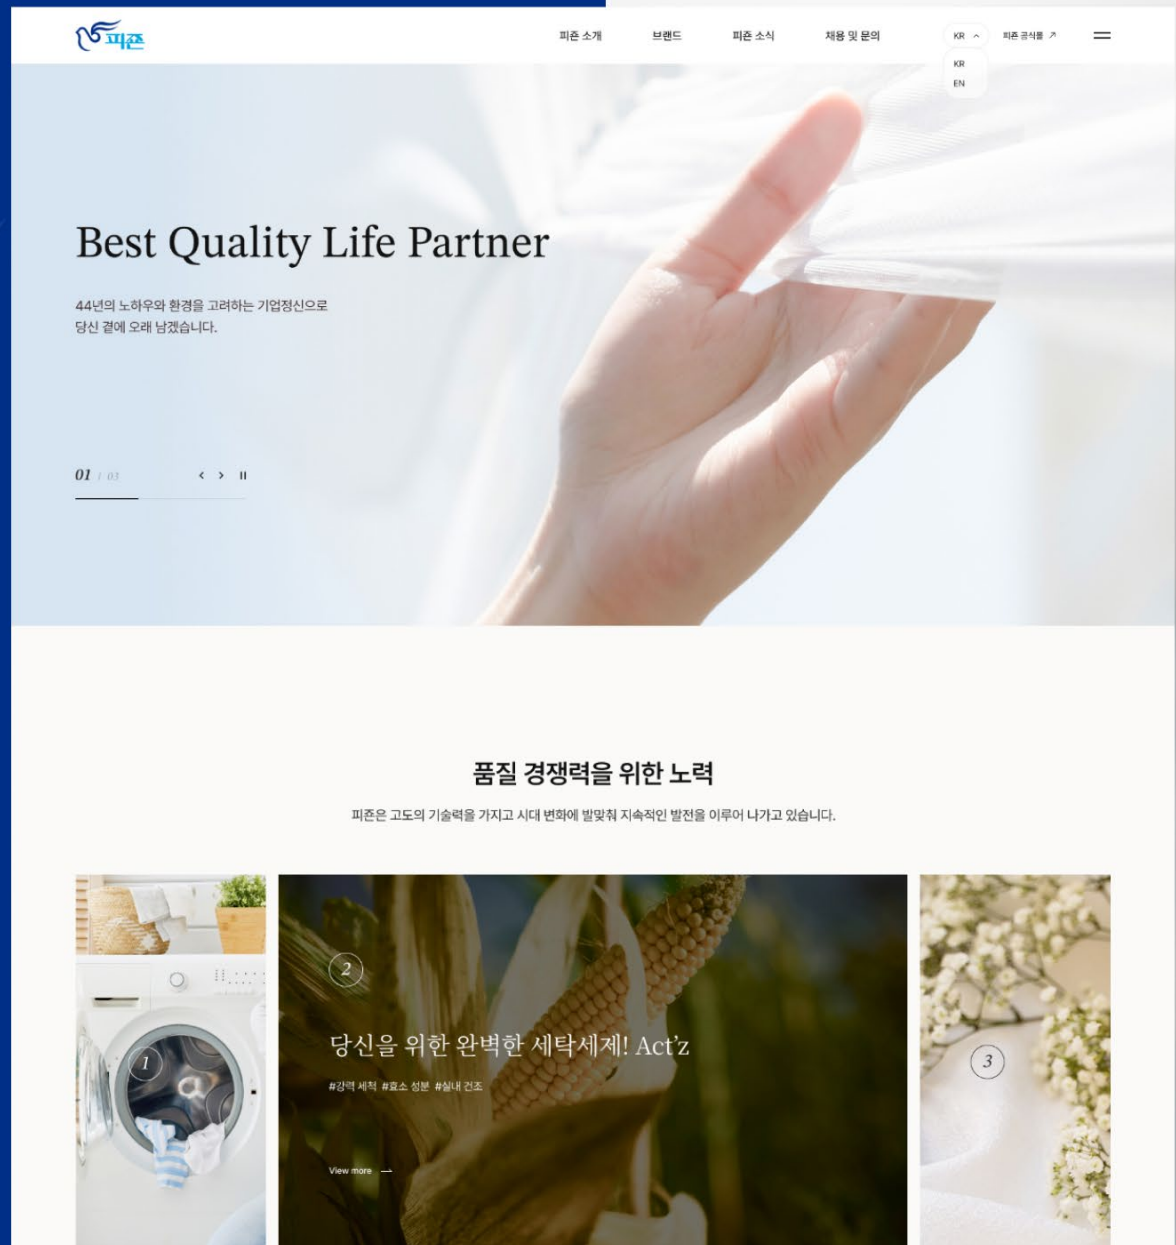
피죤

피죤 소개 브랜드 피죤 소식 채용 및 문의

KR
KR
EN

피죤 공식몰 ↗

Best Quality Life Partner

44년의 노하우와 환경을 고려하는 기업정신으로 당신 곁에 오래 남겠습니다.

01 / 03

품질 경쟁력을 위한 노력

피죤은 고도의 기술력을 가지고 시대 변화에 발맞춰 지속적인 발전을 이루어 나가고 있습니다.

1

2

당신을 위한 완벽한 세탁세제! Act'z

#강력 세척 #효소 성분 #실내 건조

View more →

3